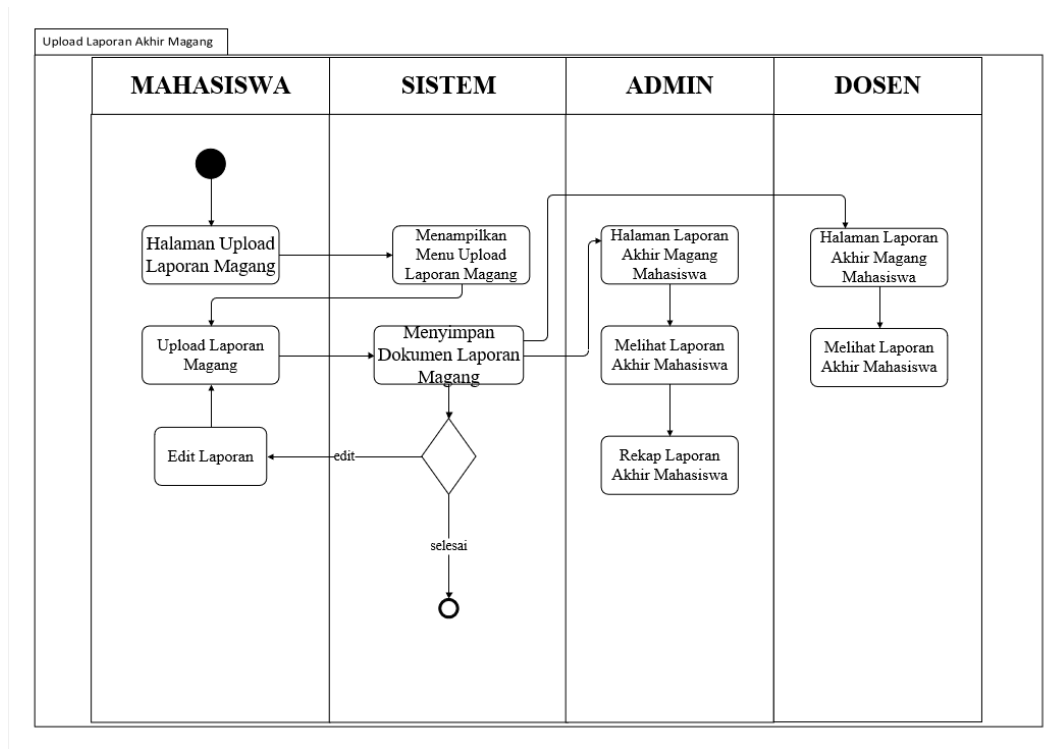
Upload Laporan Akhir Magang

MAHASISWA

SISTEM

ADMIN

DOSEN

Halaman Upload Laporan Magang

Menampilkan Menu Upload Laporan Magang

Upload Laporan Magang

Menyimpan Dokumen Laporan Magang

Edit Laporan

edit

selesai

Halaman Laporan Akhir Magang Mahasiswa

Melihat Laporan Akhir Mahasiswa

Rekap Laporan Akhir Mahasiswa

Halaman Laporan Akhir Magang Mahasiswa

Melihat Laporan Akhir Mahasiswa